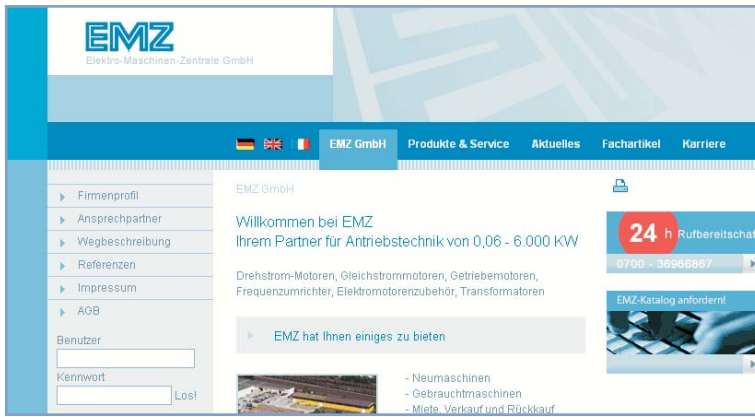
EMZ
Elektro-Maschinen-Zentrale GmbH

EMZ GmbH Produkte & Service Aktuelles Fachartikel Karriere

Firmenprofil
Ansprechpartner
Wegbeschreibung
Referenzen
Impressum
AGB

Benutzer
Kennwort
Los!

EMZ GmbH

Willkommen bei EMZ
Ihrem Partner für Antriebstechnik von 0,06 - 6.000 KW

Drehstrom-Motoren, Gleichstrommotoren, Getriebemotoren, Frequenzumrichter, Elektromotorenzubehör, Transformatoren

EMZ hat Ihnen einiges zu bieten

- Neumaschinen
- Gebrauchtmaschinen
- Miete, Verkauf und Rückkauf

24 h Rufbereitschaf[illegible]
0700 - 36966867

EMZ-Katalog anfordern!